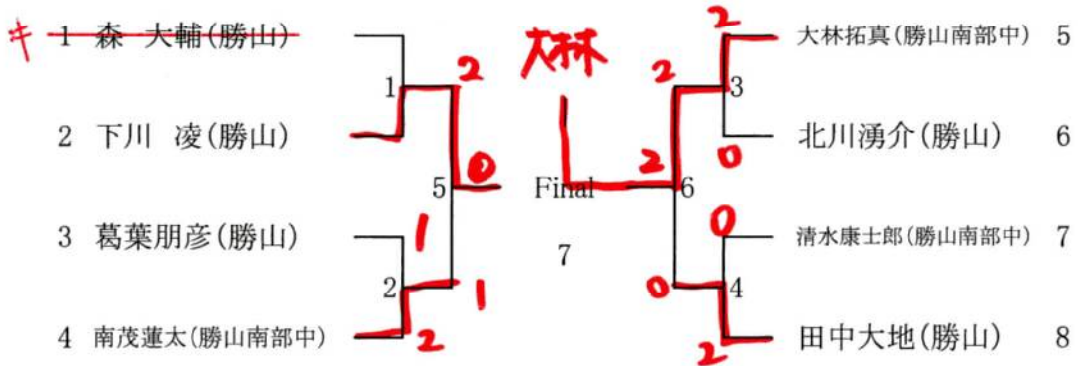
キ 1 森 大輔(勝山)

2 下川 凌(勝山)

3 葛葉朋彦(勝山)

4 南茂蓮太(勝山南部中)

1

2

5

2

0

1

1

2

大林

Final

7

2

大林拓真(勝山南部中) 5

北川湧介(勝山) 6

清水康士郎(勝山南部中) 7

田中大地(勝山) 8

3

6

4

2

2

0

0

0

2